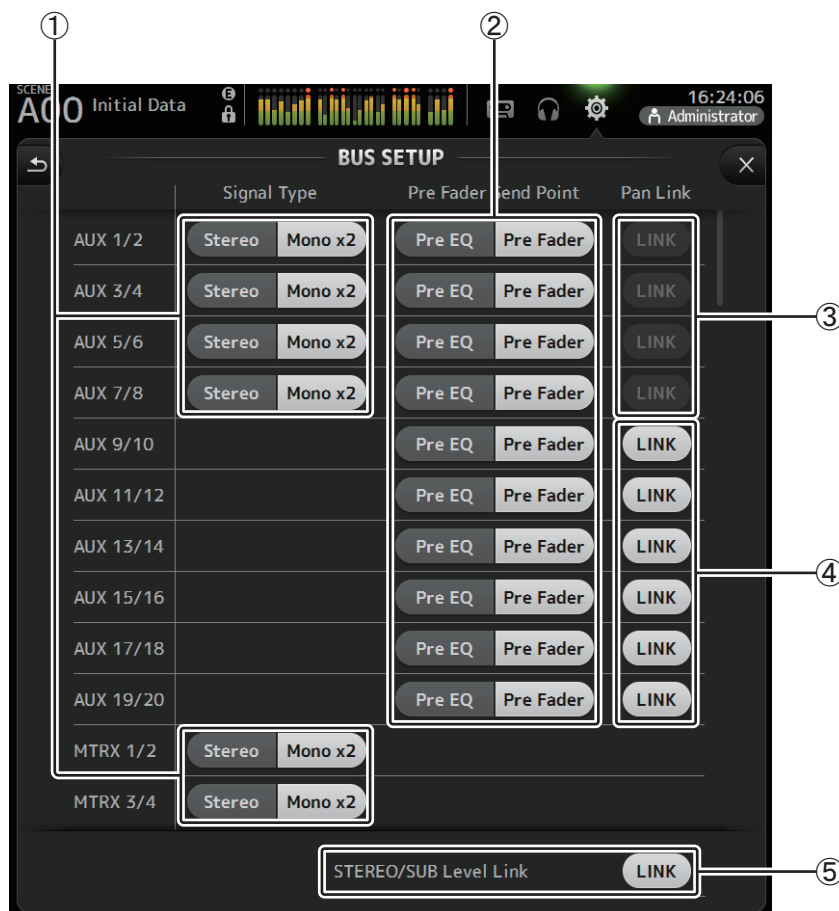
①

②

SCENE
A00 Initial Data

16:24:06
Administrator

BUS SETUP

Signal Type

Pre Fader Send Point

Pan Link

| | Signal Type | Pre Fader Send Point | Pan Link |
|---|---|---|---|
| AUX 1/2 | Stereo Mono x2 | Pre EQ Pre Fader | LINK |
| AUX 3/4 | Stereo Mono x2 | Pre EQ Pre Fader | LINK |
| AUX 5/6 | Stereo Mono x2 | Pre EQ Pre Fader | LINK |
| AUX 7/8 | Stereo Mono x2 | Pre EQ Pre Fader | LINK |
| AUX 9/10 | | Pre EQ Pre Fader | LINK |
| AUX 11/12 | | Pre EQ Pre Fader | LINK |
| AUX 13/14 | | Pre EQ Pre Fader | LINK |
| AUX 15/16 | | Pre EQ Pre Fader | LINK |
| AUX 17/18 | | Pre EQ Pre Fader | LINK |
| AUX 19/20 | | Pre EQ Pre Fader | LINK |
| MTRX 1/2 | Stereo Mono x2 | | |
| MTRX 3/4 | Stereo Mono x2 | | |

③

④

STEREO/SUB Level Link LINK

⑤